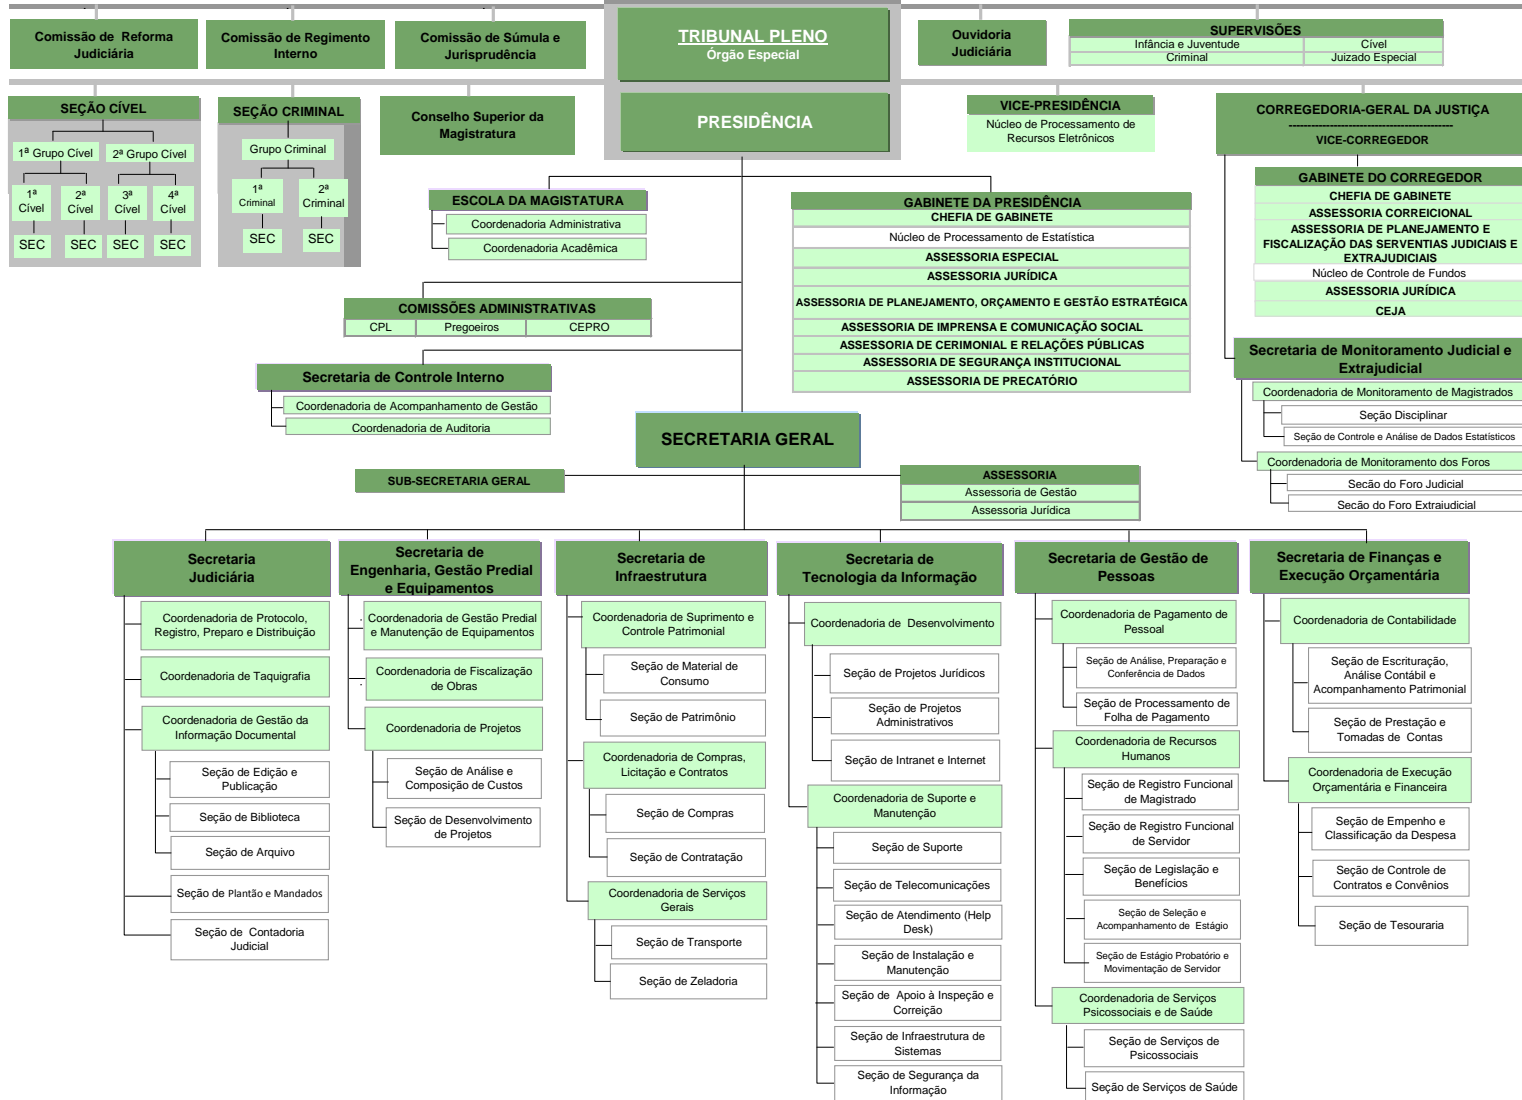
Comissão de Reforma Judiciária

Comissão de Regimento Interno

Comissão de Súmula e Jurisprudência

TRIBUNAL PLENO
Órgão Especial

Ouvidoria Judiciária

SUPERVISÕES

| Infância e Juventude | Cível |
|---|---|
| Criminal | Juizado Especial |

SEÇÃO CÍVEL
1ª Grupo Cível
2ª Grupo Cível
1ª Cível
2ª Cível
3ª Cível
4ª Cível
SEC
SEC
SEC
SEC

SEÇÃO CRIMINAL
Grupo Criminal
1ª Criminal
2ª Criminal
SEC
SEC

Conselho Superior da Magistratura

PRESIDÊNCIA

VICE-PRESIDÊNCIA
Núcleo de Processamento de Recursos Eletrônicos

CORREGEDORIA-GERAL DA JUSTIÇA
VICE-CORREGEDOR

GABINETE DO CORREGEDOR
CHEFIA DE GABINETE
ASSESSORIA CORREICIONAL
ASSESSORIA DE PLANEJAMENTO E FISCALIZAÇÃO DAS SERVENTIAS JUDICIAIS E EXTRAJUDICIAIS
Núcleo de Controle de Fundos
ASSESSORIA JURÍDICA
CEJA

ESCOLA DA MAGISTATURA
Coordenadoria Administrativa
Coordenadoria Acadêmica

GABINETE DA PRESIDÊNCIA
CHEFIA DE GABINETE
Núcleo de Processamento de Estatística
ASSESSORIA ESPECIAL
ASSESSORIA JURÍDICA
ASSESSORIA DE PLANEJAMENTO, ORÇAMENTO E GESTÃO ESTRATÉGICA
ASSESSORIA DE IMPRENSA E COMUNICAÇÃO SOCIAL
ASSESSORIA DE CERIMONIAL E RELAÇÕES PÚBLICAS
ASSESSORIA DE SEGURANÇA INSTITUCIONAL
ASSESSORIA DE PRECATÓRIO

COMISSÕES ADMINISTRATIVAS
CPL
Pregoeiros
CEPRO

Secretaria de Controle Interno
Coordenadoria de Acompanhamento de Gestão
Coordenadoria de Auditoria

Secretaria de Monitoramento Judicial e Extrajudicial
Coordenadoria de Monitoramento de Magistrados
Seção Disciplinar
Seção de Controle e Análise de Dados Estatísticos
Coordenadoria de Monitoramento dos Foros
Seção do Foro Judicial
Seção do Foro Extraiudicial

SECRETARIA GERAL

SUB-SECRETARIA GERAL

ASSESSORIA
Assessoria de Gestão
Assessoria Jurídica

Secretaria Judiciária
Coordenadoria de Protocolo, Registro, Preparo e Distribuição
Coordenadoria de Taquigrafia
Coordenadoria de Gestão da Informação Documental
Seção de Edição e Publicação
Seção de Biblioteca
Seção de Arquivo
Seção de Plantão e Mandados
Seção de Contadoria Judicial

Secretaria de Engenharia, Gestão Predial e Equipamentos
Coordenadoria de Gestão Predial e Manutenção de Equipamentos
Coordenadoria de Fiscalização de Obras
Coordenadoria de Projetos
Seção de Análise e Composição de Custos
Seção de Desenvolvimento de Projetos

Secretaria de Infraestrutura
Coordenadoria de Suprimento e Controle Patrimonial
Seção de Material de Consumo
Seção de Patrimônio
Coordenadoria de Compras, Licitação e Contratos
Seção de Compras
Seção de Contratação
Coordenadoria de Serviços Gerais
Seção de Transporte
Seção de Zeladoria

Secretaria de Tecnologia da Informação
Coordenadoria de Desenvolvimento
Seção de Projetos Jurídicos
Seção de Projetos Administrativos
Seção de Intranet e Internet
Coordenadoria de Suporte e Manutenção
Seção de Suporte
Seção de Telecomunicações
Seção de Atendimento (Help Desk)
Seção de Instalação e Manutenção
Seção de Apoio à Inspeção e Correição
Seção de Infraestrutura de Sistemas
Seção de Segurança da Informação

Secretaria de Gestão de Pessoas
Coordenadoria de Pagamento de Pessoal
Seção de Análise, Preparação e Conferência de Dados
Seção de Processamento de Folha de Pagamento
Coordenadoria de Recursos Humanos
Seção de Registro Funcional de Magistrado
Seção de Registro Funcional de Servidor
Seção de Legislação e Benefícios
Seção de Seleção e Acompanhamento de Estágio
Seção de Estágio Probatório e Movimentação de Servidor
Coordenadoria de Serviços Psicossociais e de Saúde
Seção de Serviços de Psicossociais
Seção de Serviços de Saúde

Secretaria de Finanças e Execução Orçamentária
Coordenadoria de Contabilidade
Seção de Escrituração, Análise Contábil e Acompanhamento Patrimonial
Seção de Prestação e Tomadas de Contas
Coordenadoria de Execução Orçamentária e Financeira
Seção de Empenho e Classificação da Despesa
Seção de Controle de Contratos e Convênios
Seção de Tesouraria